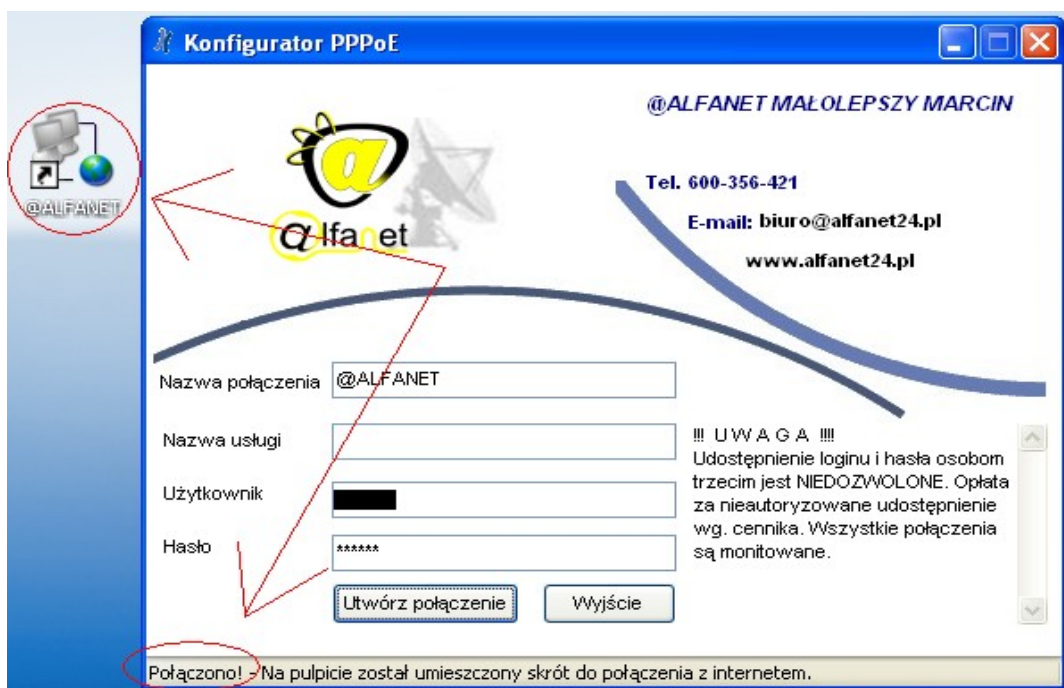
@ALFANET

Konfigurator PPPoE

@ALFANET MAŁOLEPSZY MARCIN

Alfanet

Tel. 600-356-421

E-mail: biuro@alfanet24.pl

www.alfanet24.pl

Nazwa połączenia @ALFANET

Nazwa usługi

Użytkownik

Hasło ******

!!! U W A G A !!!
Udostępnienie loginu i hasła osobom trzecim jest NIEDOZWOLONE. Opłata za nieautoryzowane udostępnienie wg. cennika. Wszystkie połączenia są monitowane.

Utwórz połączenie

Wyjście

Połączono! - Na pulpicie został umieszczony skrót do połączenia z internetem.